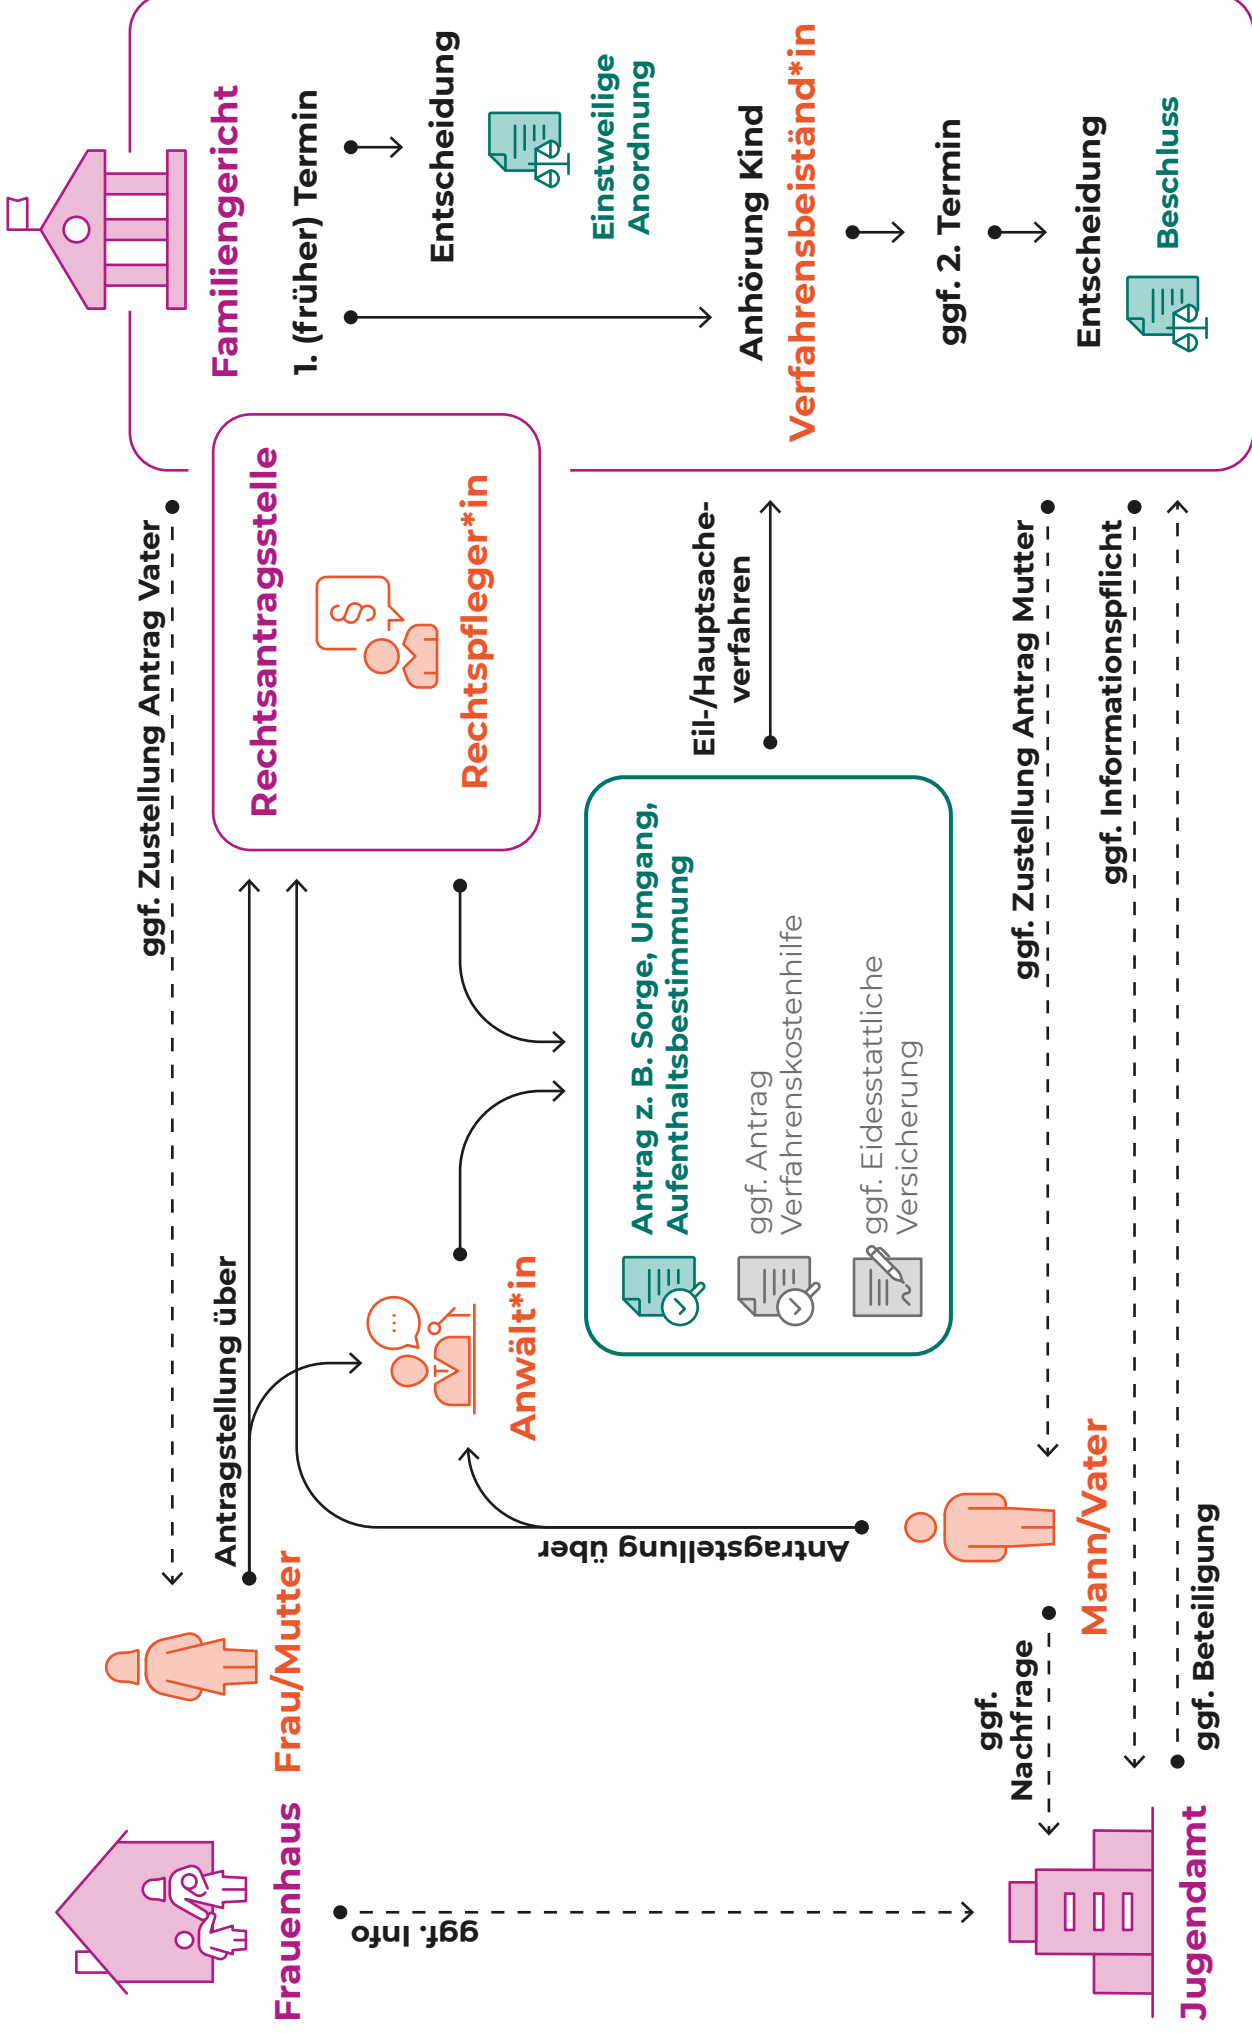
Familiengericht

1. (früher) Termin

Entscheidung

Einstweilige Anordnung

Anhörung Kind

Verfahrensbeiständ*in

ggf. 2. Termin

Entscheidung

Beschluss

Rechtsantragsstelle

Rechtspfleger*in

ggf. Zustellung Antrag Vater

Eil-/Hauptsacheverfahren

ggf. Zustellung Antrag Mutter

ggf. Informationspflicht

Antrag z. B. Sorge, Umgang, Aufenthaltsbestimmung

ggf. Antrag Verfahrenskostenhilfe

ggf. Eidesstattliche Versicherung

Antragstellung über

Anwält*in

Antragstellung über

Frau/Mutter

Mann/Vater

Frauenhaus

ggf. Info

ggf. Nachfrage

ggf. Beteiligung

Jugendamt